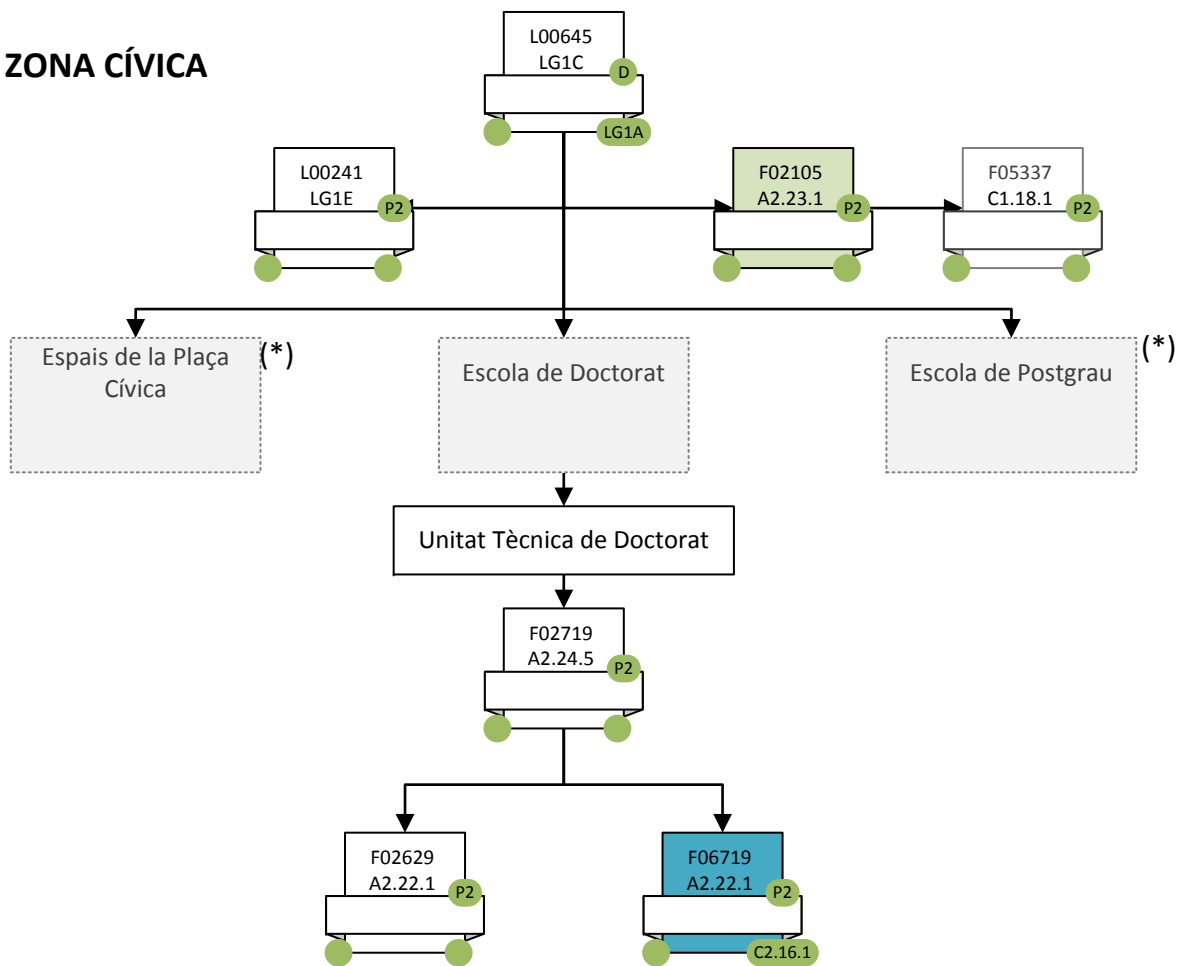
ZONA CÍVICA

L00645
LG1C
D
LG1A

L00241
LG1E
P2

F02105
A2.23.1
P2

F05337
C1.18.1
P2

Espais de la Plaça Cívica
(*)

Escola de Doctorat

Escola de Postgrau
(*)

Unitat Tècnica de Doctorat

F02719
A2.24.5
P2

F02629
A2.22.1
P2

F06719
A2.22.1
P2
C2.16.1